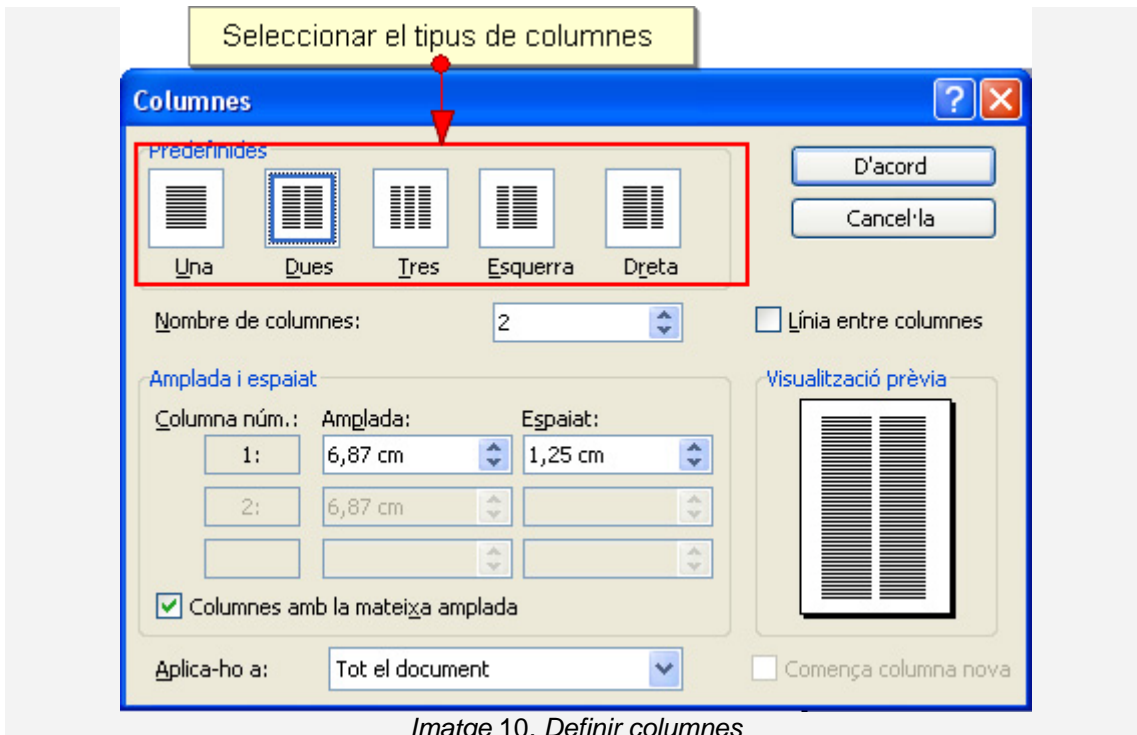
Seleccionar el tipus de columnes

Columnes

Predefinides

Una Dues Tres Esquerra Dreta

D'acord

Cancel·la

Nombre de columnes: 2

Línia entre columnes

Amplada i espaiat

Columna núm.: Amplada: Espaiat:

1: 6,87 cm 1,25 cm

2: 6,87 cm

Columnes amb la mateixa amplada

Visualització prèvia

Aplica-ho a: Tot el document

Comença columna nova

Imatge 10. Definir columnes